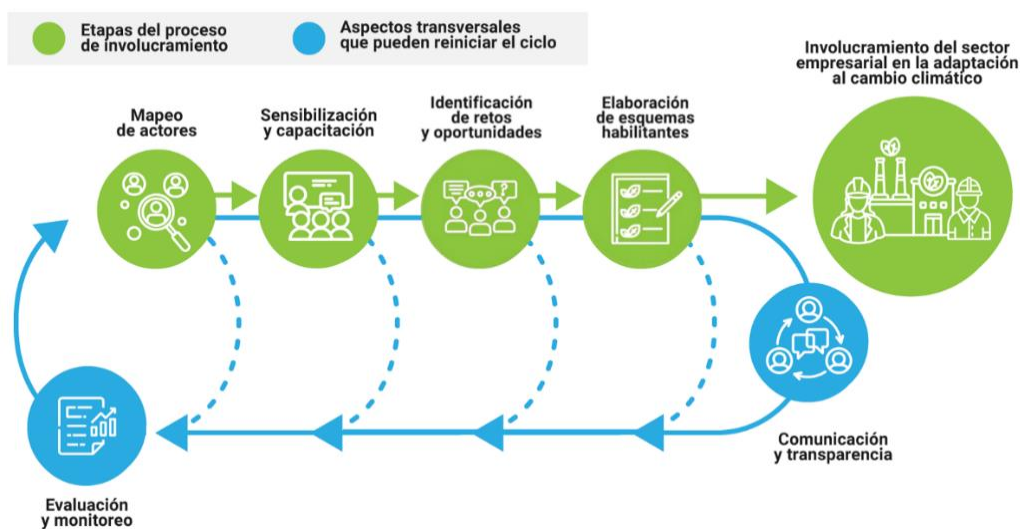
Etapas del proceso de involucramiento

Aspectos transversales que pueden reiniciar el ciclo

Involucramiento del sector empresarial en la adaptación al cambio climático

Mapeo de actores

Sensibilización y capacitación

Identificación de retos y oportunidades

Elaboración de esquemas habilitantes

Comunicación y transparencia

Evaluación y monitoreo